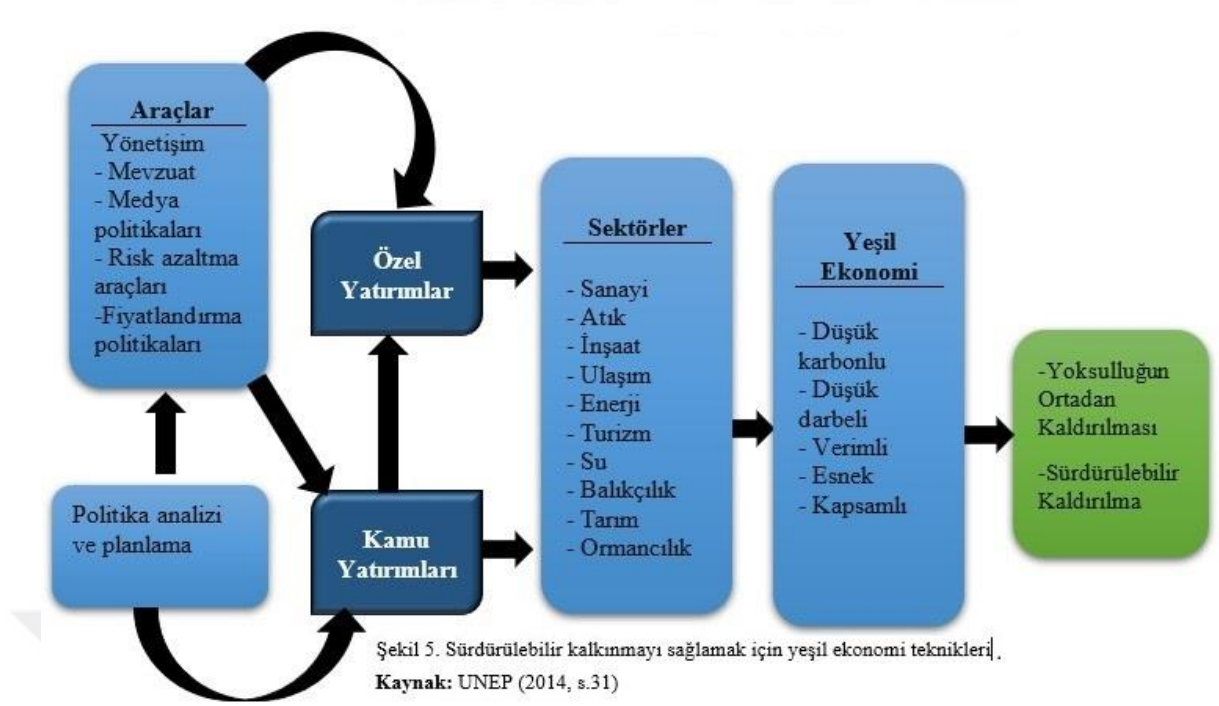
Araçlar
Yönetişim
- Mevzuat
- Medya politikaları
- Risk azaltma araçları
-Fiyatlandırma politikaları

Özel Yatırımlar

Politika analizi ve planlama

Kamu Yatırımları

Sektörler
- Sanayi
- Atık
- İnşaat
- Ulaşım
- Enerji
- Turizm
- Su
- Balıkçılık
- Tarım
- Ormancılık

Yeşil Ekonomi
- Düşük karbonlu
- Düşük darbeli
- Verimli
- Esnek
- Kapsamlı

-Yoksulluğun Ortadan Kaldırılması
-Sürdürülebilir Kaldırılma

Şekil 5. Sürdürülebilir kalkınmayı sağlamak için yeşil ekonomi teknikleri.
Kaynak: UNEP (2014, s.31)